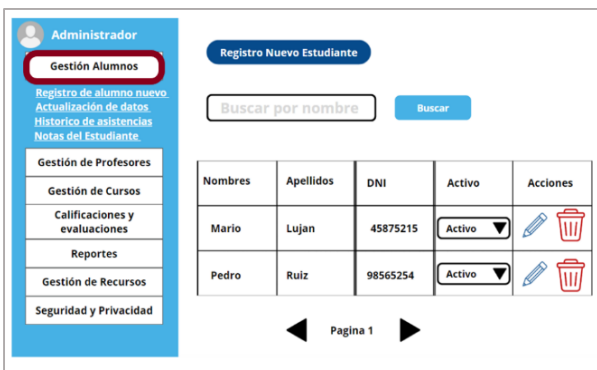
Administrador

Gestión Alumnos

Registro de alumno nuevo
Actualización de datos
Historico de asistencias
Notas del Estudiante

Gestión de Profesores

Gestión de Cursos

Calificaciones y evaluaciones

Reportes

Gestión de Recursos

Seguridad y Privacidad

Registro Nuevo Estudiante

Buscar por nombre

Buscar

| Nombres | Apellidos | DNI | Activo | Acciones |
|---|---|---|---|---|
| Mario | Lujan | 45875215 | Activo | |
| Pedro | Ruiz | 98565254 | Activo | |

Pagina 1